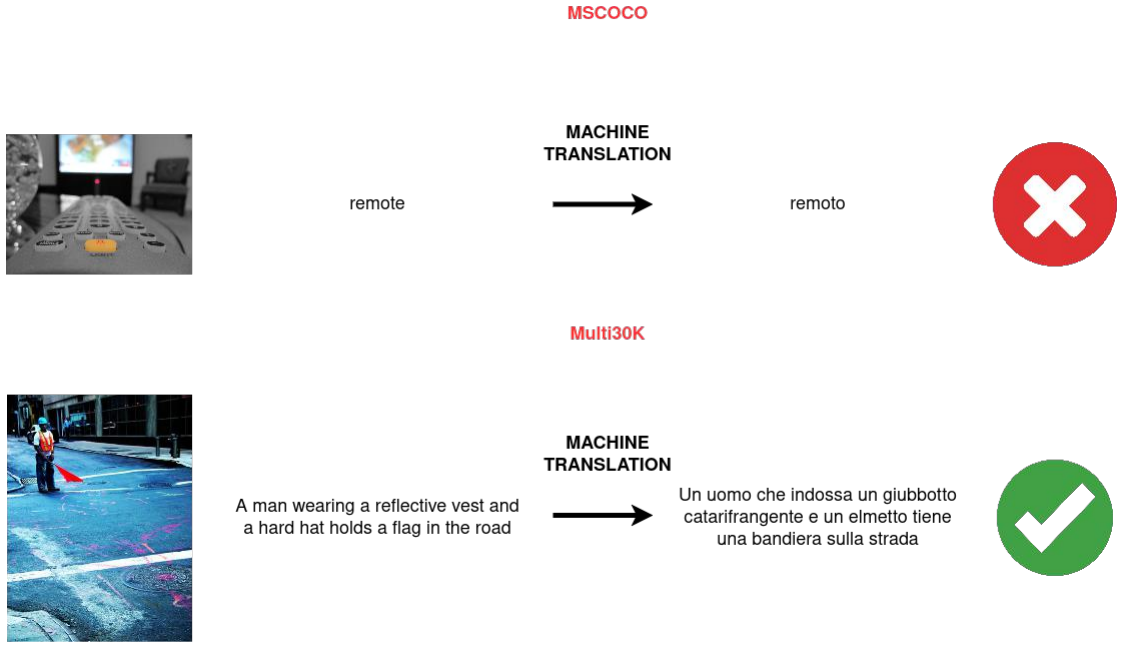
MSCOCO

MACHINE TRANSLATION

remote

remoto

Multi30K

MACHINE TRANSLATION

A man wearing a reflective vest and a hard hat holds a flag in the road

Un uomo che indossa un giubbotto catarifrangente e un elmetto tiene una bandiera sulla strada